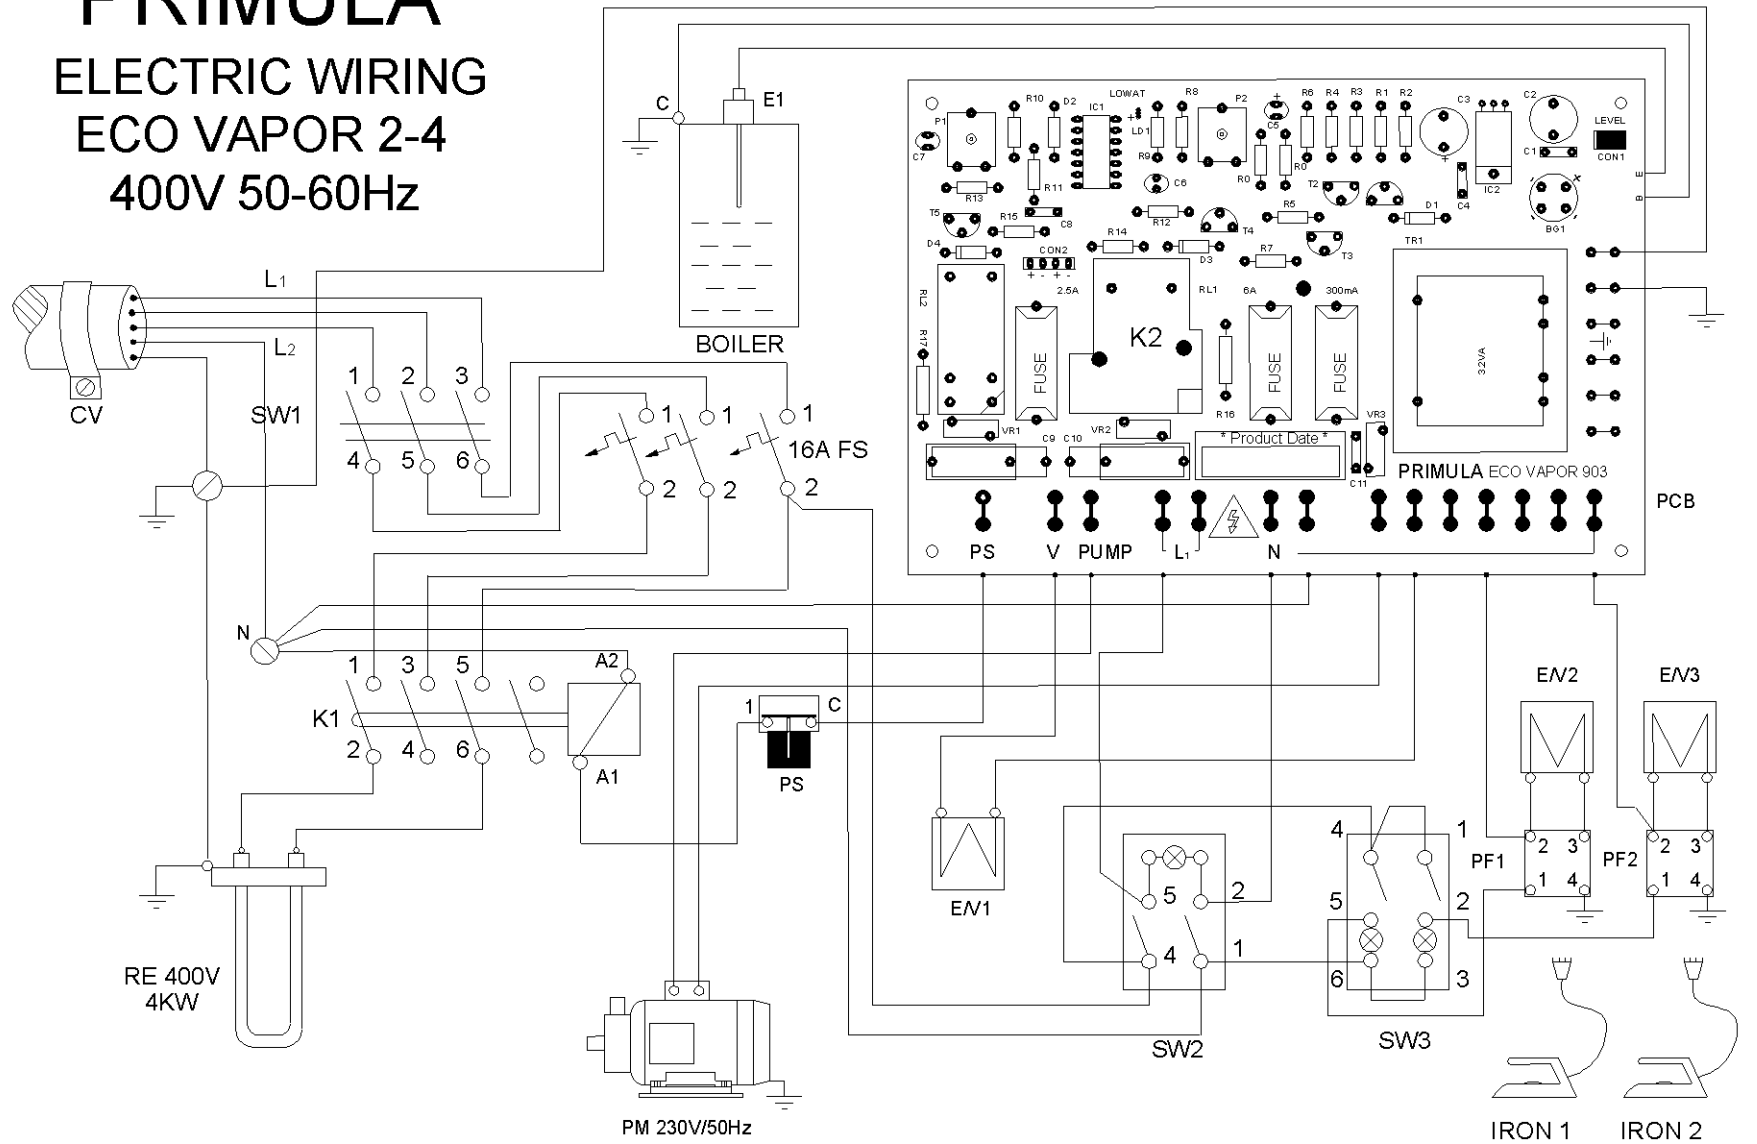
PRIMULA
ELECTRIC WIRING
ECO VAPOR 2-4
400V 50-60Hz

C
E1
BOILER
L1
L2
CV
SW1
1 2 3
4 5 6
1 1 1
2 2 2
16A FS
N
1 3 5
2 4 6
K1
A2
A1
1 C
PS
RE 400V
4KW
PM 230V/50Hz

R10 D2 LOWAT IC1 R8 P2 R6 R4 R3 R1 R2 C3 C2
P1 LD1 R9 C5 LEVEL
C7 R11 C6 R0 R0 T2 C1 CON1
R13 R12 T4 R5 D1 C4 IC2
T5 R15 C8 R14 D3 R7 T3 BG1
D4 CON2 TR1
2.5A 6A 300mA
RL2 RL1
R17 K2
FUSE FUSE FUSE
32VA
R16
VR1 VR2 VR3
C9 C10 * Product Date *
C11
PRIMULA ECO VAPOR 903
PCB
PS V PUMP L1 N
B E

E/V1
E/V2
E/V3
5 2
4 1
SW2
4 1
5 2
6 3
SW3
PF1
2 3
1 4
PF2
2 3
1 4
IRON 1
IRON 2